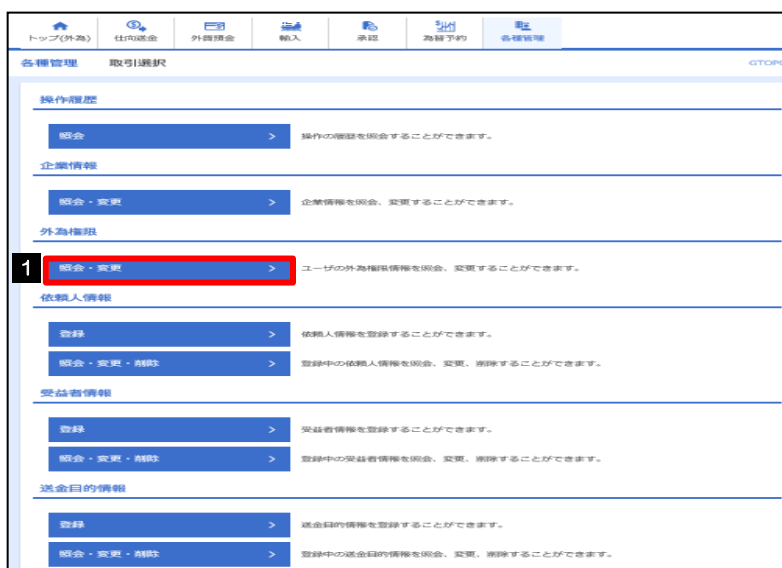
トップ(外為) 仕向送金 外貨預金 輸入 承認 為替予約 各種管理

各種管理 取引選択 GTOP0

操作履歴

照会 >
操作の履歴を照会することができます。

企業情報

照会・変更 >
企業情報を照会、変更することができます。

外為権限

1

照会・変更 >
ユーザの外為権限情報を照会、変更することができます。

依頼人情報

登録 >
依頼人情報を登録することができます。

照会・変更・削除 >
登録中の依頼人情報を照会、変更、削除することができます。

受益者情報

登録 >
受益者情報を登録することができます。

照会・変更・削除 >
登録中の受益者情報を照会、変更、削除することができます。

送金目的情報

登録 >
送金目的情報を登録することができます。

照会・変更・削除 >
登録中の送金目的情報を照会、変更、削除することができます。